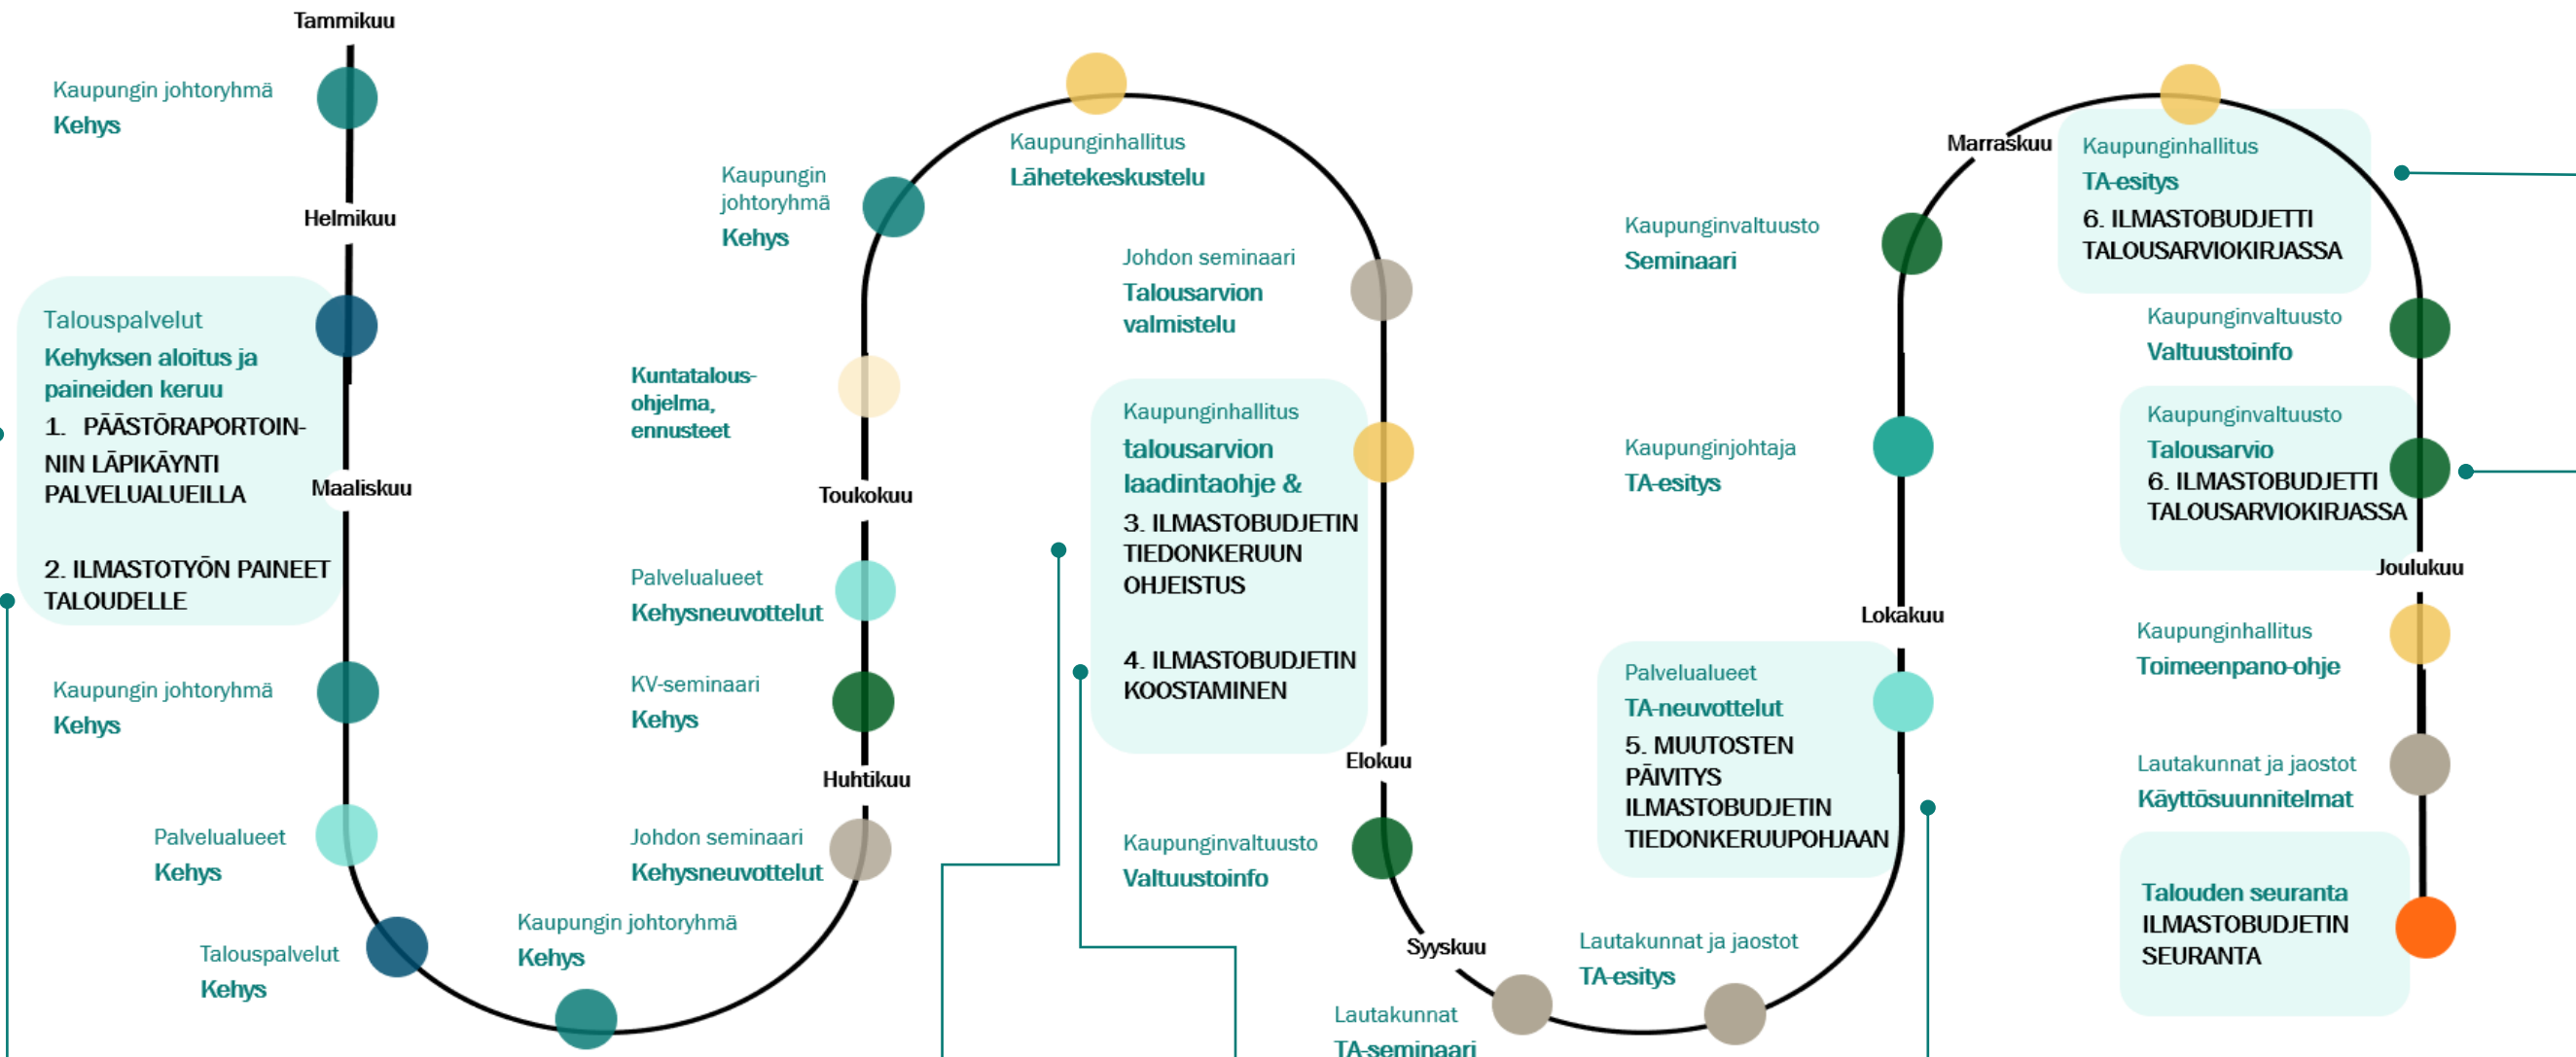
Tammikuu

Kaupungin johtoryhmä
Kehys

Helmikuu

Talouspalvelut
Kehyksen aloitus ja paineiden keruu
1. PÄÄSTÖRAPORTOINNIN LÄPIKÄYNTI PALVELUALUEILLA

2. ILMASTOTYÖN PAINEET TALOUDELLE

Maaliskuu

Kaupungin johtoryhmä
Kehys

Palvelualueet
Kehys

Talouspalvelut
Kehys

Kaupungin johtoryhmä
Kehys

Kaupungin johtoryhmä
Kehys

Kuntatalousohjelma, ennusteet

Toukokuu

Palvelualueet
Kehysneuvottelut

KV-seminaari
Kehys

Huhtikuu

Johdon seminaari
Kehysneuvottelut

Kaupunginhallitus
Lähetekeskustelu

Johdon seminaari
Talousarvion valmistelu

Kaupunginhallitus
talousarvion laadintaohje &
3. ILMASTOBUDJETIN TIEDONKERUUN OHJEISTUS

4. ILMASTOBUDJETIN KOOSTAMINEN

Elokuu

Kaupunginvaltuusto
Valtuustoinfo

Syyskuu

Lautakunnat
TA-seminaari

Lautakunnat ja jaostot
TA-esitys

Kaupunginvaltuusto
Seminaari

Kaupunginjohtaja
TA-esitys

Palvelualueet
TA-neuvottelut
5. MUUTOSTEN PÄIVITYS ILMASTOBUDJETIN TIEDONKERUUPOHJAAN

Lokakuu

Marraskuu

Kaupunginhallitus
TA-esitys
6. ILMASTOBUDJETTI TALOUSARVIOKIRJASSA

Kaupunginvaltuusto
Valtuustoinfo

Kaupunginvaltuusto
Talousarvio
6. ILMASTOBUDJETTI TALOUSARVIOKIRJASSA

Joulukuu

Kaupunginhallitus
Toimeenpano-ohje

Lautakunnat ja jaostot
Käyttösuunnitelmat

Talouden seuranta
ILMASTOBUDJETIN SEURANTA